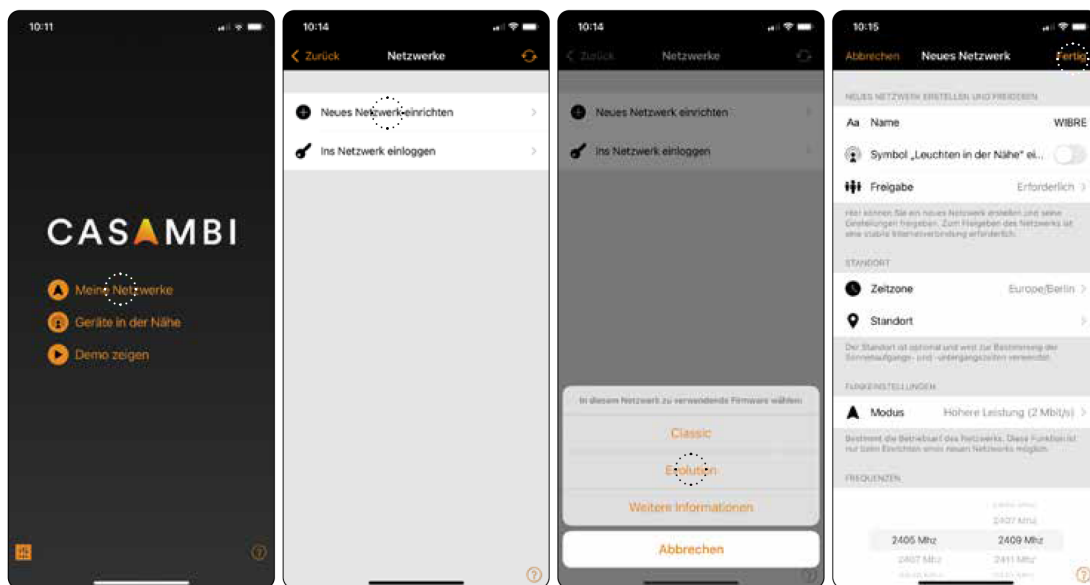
10:11

CASAMBI

Meine Netzwerke
Geräte in der Nähe
Demo zeigen

10:14

Zurück Netzwerke

Neues Netzwerk einrichten
Ins Netzwerk einloggen

10:14

Zurück Netzwerke

Neues Netzwerk einrichten
Ins Netzwerk einloggen

In diesem Netzwerk zu verwendende Firmware wählen

Classic
Evolution
Weitere Informationen

Abbrechen

10:15

Abbrechen Neues Netzwerk Fertig

NEUES NETZWERK ERSTELLEN UND FREIGEBEN

Aa Name WIBRE
Symbol „Leuchten in der Nähe" ei...
Freigabe Erforderlich

Hier können Sie ein neues Netzwerk erstellen und seine Einstellungen freigeben. Zum Freigeben des Netzwerks ist eine stabile Internetverbindung erforderlich.

STANDORT

Zeitzone Europe/Berlin
Standort

Der Standort ist optional und wird zur Bestimmung der Sonnenaufgangs- und -untergangszeiten verwendet.

FUNKEINSTELLUNGEN

Modus Hohere Leistung (2 Mbit/s)

Bestimmt die Betriebsart des Netzwerks. Diese Funktion ist nur beim Einrichten eines neuen Netzwerks möglich.

FREQUENZEN

2405 Mhz 2407 Mhz
2405 Mhz 2409 Mhz
2407 Mhz 2411 Mhz
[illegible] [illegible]